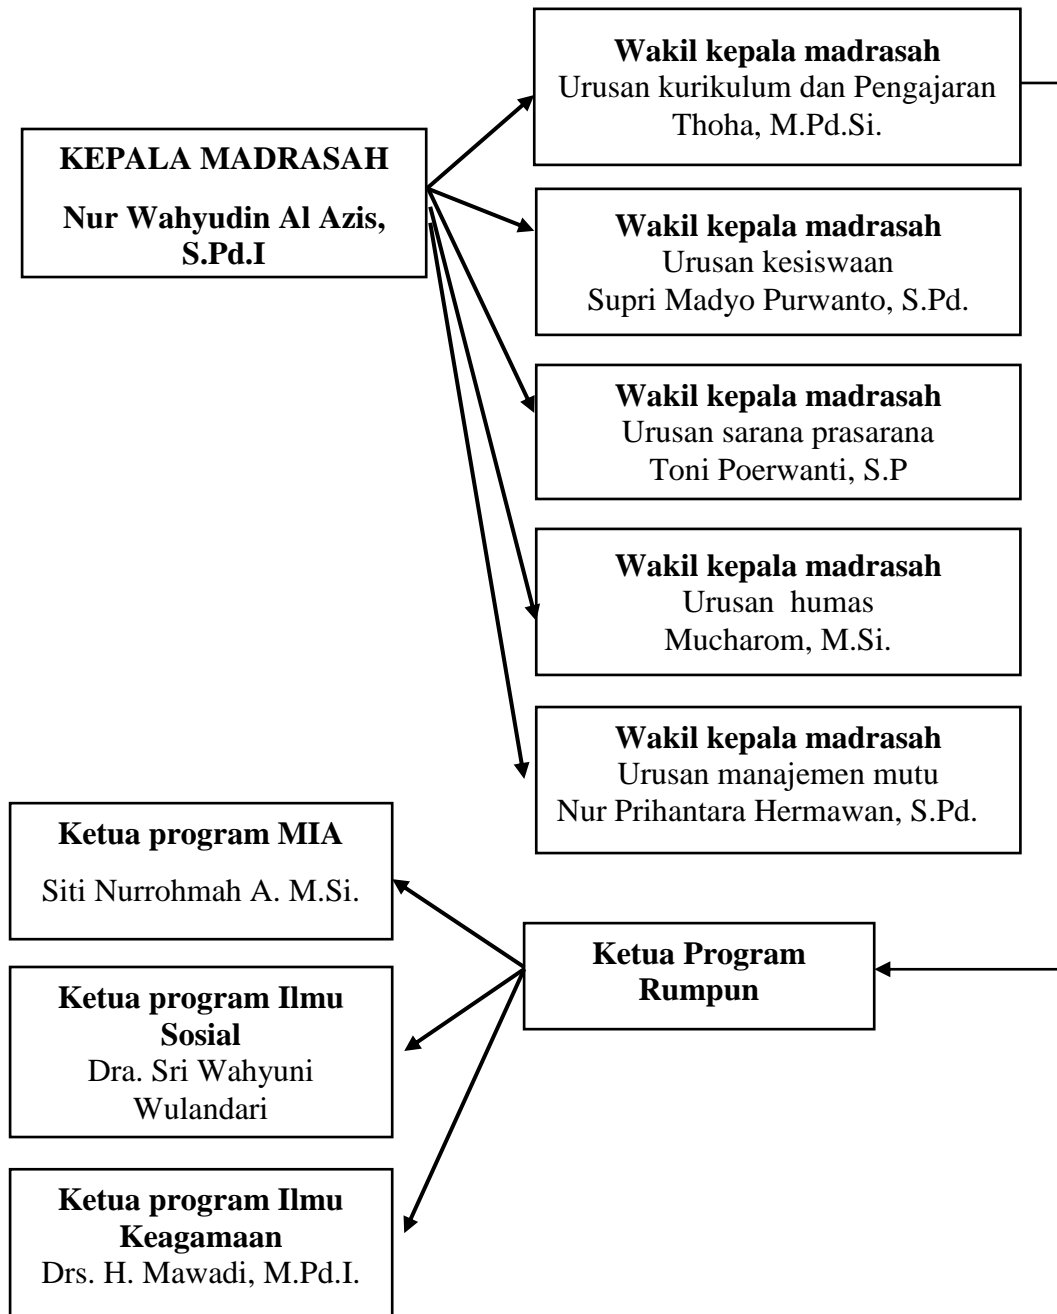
KEPALA MADRASAH

Nur Wahyudin Al Azis, S.Pd.I

Wakil kepala madrasah
Urusan kurikulum dan Pengajaran
Thoha, M.Pd.Si.

Wakil kepala madrasah
Urusan kesiswaan
Supri Madyo Purwanto, S.Pd.

Wakil kepala madrasah
Urusan sarana prasarana
Toni Poerwanti, S.P

Wakil kepala madrasah
Urusan humas
Mucharom, M.Si.

Wakil kepala madrasah
Urusan manajemen mutu
Nur Prihantara Hermawan, S.Pd.

Ketua program MIA

Siti Nurrohmah A. M.Si.

Ketua Program Rumpun

Ketua program Ilmu Sosial
Dra. Sri Wahyuni Wulandari

Ketua program Ilmu Keagamaan
Drs. H. Mawadi, M.Pd.I.